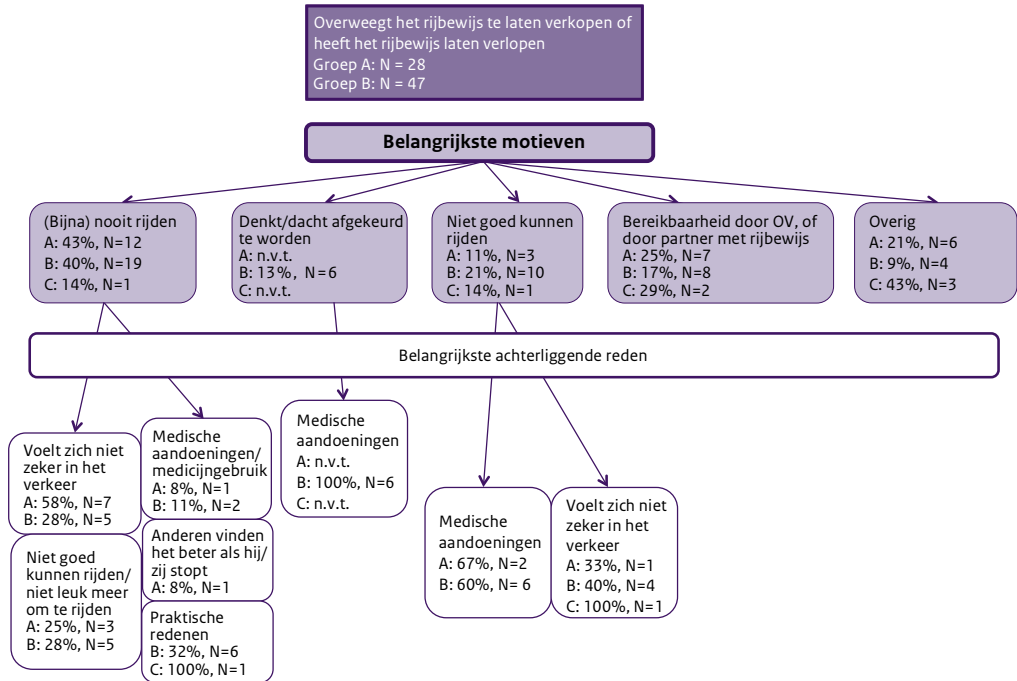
Overweegt het rijbewijs te laten verkopen of heeft het rijbewijs laten verlopen
Groep A: N = 28
Groep B: N = 47

Belangrijkste motieven

(Bijna) nooit rijden
A: 43%, N=12
B: 40%, N=19
C: 14%, N=1

Denkt/dacht afgekeurd te worden
A: n.v.t.
B: 13%, N=6
C: n.v.t.

Niet goed kunnen rijden
A: 11%, N=3
B: 21%, N=10
C: 14%, N=1

Bereikbaarheid door OV, of door partner met rijbewijs
A: 25%, N=7
B: 17%, N=8
C: 29%, N=2

Overig
A: 21%, N=6
B: 9%, N=4
C: 43%, N=3

Belangrijkste achterliggende reden

Voelt zich niet zeker in het verkeer
A: 58%, N=7
B: 28%, N=5

Niet goed kunnen rijden/ niet leuk meer om te rijden
A: 25%, N=3
B: 28%, N=5

Medische aandoeningen/ medicijngebruik
A: 8%, N=1
B: 11%, N=2

Anderen vinden het beter als hij/ zij stopt
A: 8%, N=1

Praktische redenen
B: 32%, N=6
C: 100%, N=1

Medische aandoeningen
A: n.v.t.
B: 100%, N=6
C: n.v.t.

Medische aandoeningen
A: 67%, N=2
B: 60%, N= 6

Voelt zich niet zeker in het verkeer
A: 33%, N=1
B: 40%, N=4
C: 100%, N=1